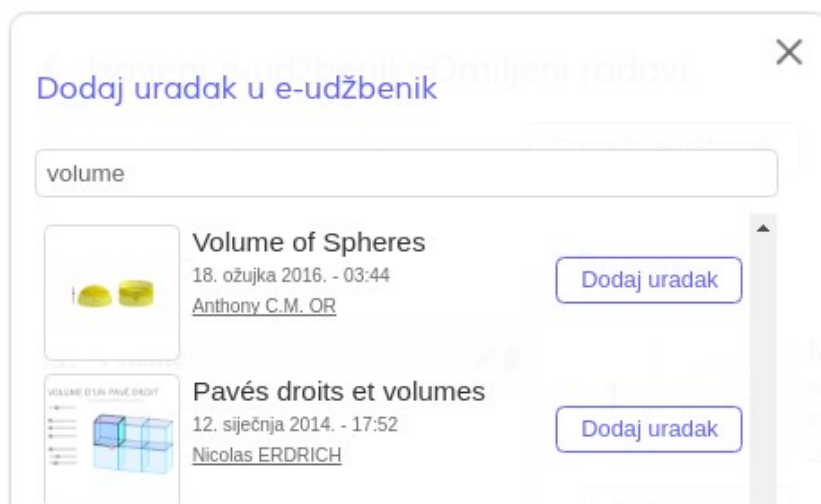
Dodaj uradak u e-udžbenik

volume

Volume of Spheres
18. ožujka 2016. - 03:44
Anthony C.M. OR

Dodaj uradak

VOLUME D'UN PAVÉ DROIT

Pavés droits et volumes
12. siječnja 2014. - 17:52
Nicolas ERDRICH

Dodaj uradak